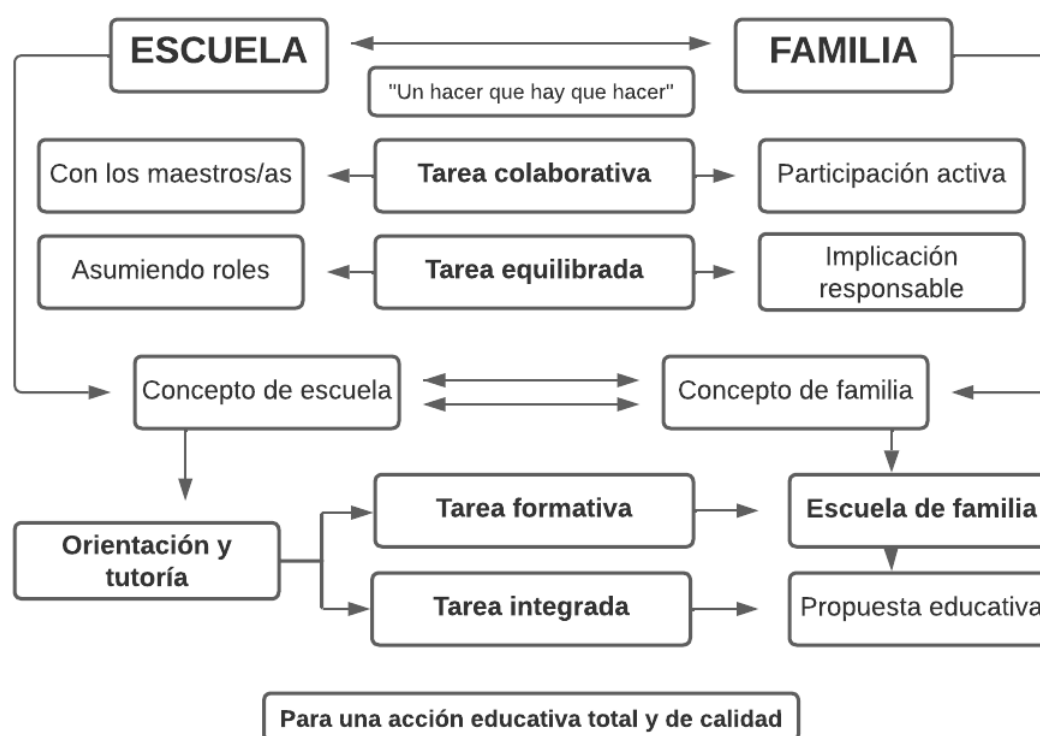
ESCUELA

FAMILIA

"Un hacer que hay que hacer"

Con los maestros/as

Tarea colaborativa

Participación activa

Asumiendo roles

Tarea equilibrada

Implicación responsable

Concepto de escuela

Concepto de familia

Orientación y tutoría

Tarea formativa

Escuela de familia

Tarea integrada

Propuesta educativa

Para una acción educativa total y de calidad